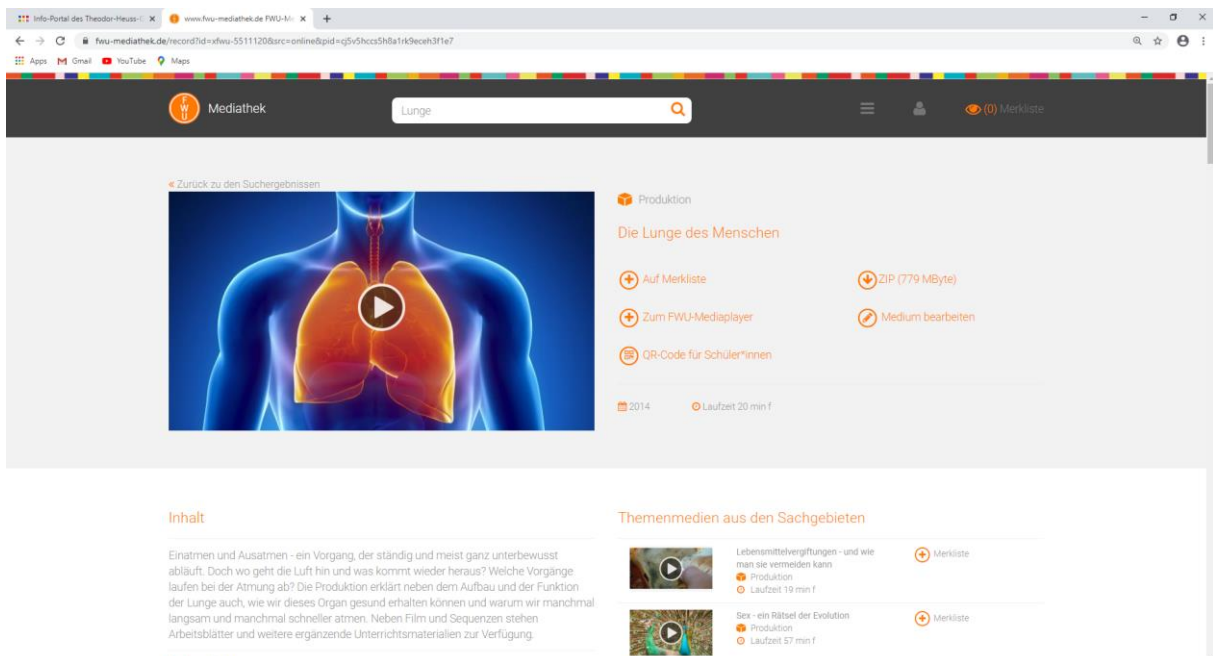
Info-Portal des Theodor-Heuss-G ×
www.fwu-mediathek.de FWU-Me ×
+

fwu-mediathek.de/record?id=xfwu-5511120&src=online&pid=cj5v5hccs5h8a1rk9eceh3f1e7

Apps Gmail YouTube Maps

FWU Mediathek

Lunge

(0) Merkliste

« Zurück zu den Suchergebnissen

Produktion

Die Lunge des Menschen

Auf Merkliste

ZIP (779 MByte)

Zum FWU-Mediaplayer

Medium bearbeiten

QR-Code für Schüler*innen

2014

Laufzeit 20 min f

Inhalt

Einatmen und Ausatmen - ein Vorgang, der ständig und meist ganz unterbewusst abläuft. Doch wo geht die Luft hin und was kommt wieder heraus? Welche Vorgänge laufen bei der Atmung ab? Die Produktion erklärt neben dem Aufbau und der Funktion der Lunge auch, wie wir dieses Organ gesund erhalten können und warum wir manchmal langsam und manchmal schneller atmen. Neben Film und Sequenzen stehen Arbeitsblätter und weitere ergänzende Unterrichtsmaterialien zur Verfügung.

Themenmedien aus den Sachgebieten

Lebensmittelvergiftungen - und wie man sie vermeiden kann
Produktion
Laufzeit 19 min f

Merkliste

Sex - ein Rätsel der Evolution
Produktion
Laufzeit 57 min f

Merkliste